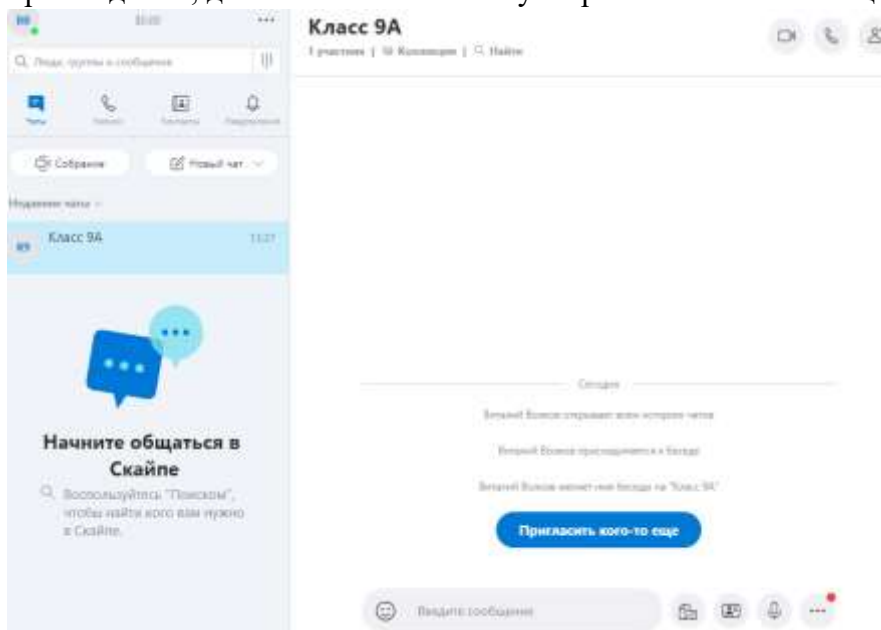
ВВ $15:00$ ...

Люди, группы и сообщения

Чаты Звонки Контакты Уведомления

Собрание Новый чат

Недавние чаты

ВА Класс 9А 13:27

Начните общаться в Скайпе

Воспользуйтесь "Поиском", чтобы найти кого вам нужно в Скайпе.

Класс 9А

1 участник | Коллекция | Найти

Сегодня

Виталий Волков открывает всю историю чата

Виталий Волков присоединяется к беседе

Виталий Волков меняет имя беседы на "Класс 9А"

Пригласить кого-то еще

Введите сообщение